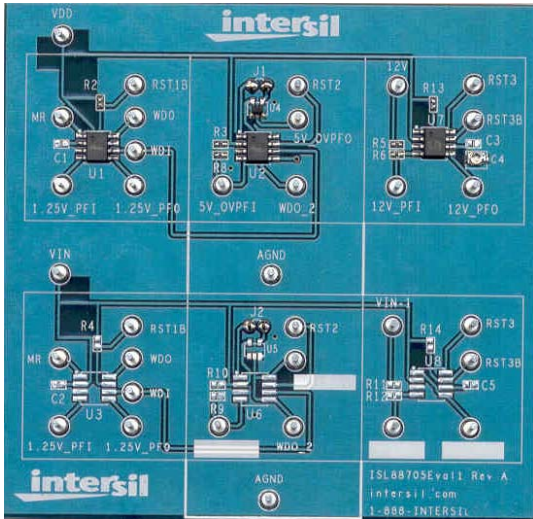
VDD

intersil

R2
RST1B
MR
WDO
C1
WDI
U1
1.25V_PFI
1.25V_PFO

J1
U4
RST2
R3
5V_OVPFO
R8
U2
5V_OVPFI
WDO_2

12V
R13
RST3
U7
RST3B
R5
C3
R6
C4
12V_PFI
12V_PFO

AGND

VIN
R4
RST1B
MR
WDO
C2
WDI
U3
1.25V_PFI
1.25V_PFO

J2
U5
RST2
R10
R9
U6
WDO_2

VIN-1
R14
RST3
U8
RST3B
R11
C5
R12

intersil

AGND

ISL88705Eval1 Rev A
intersil.com
1-888-INTERSIL